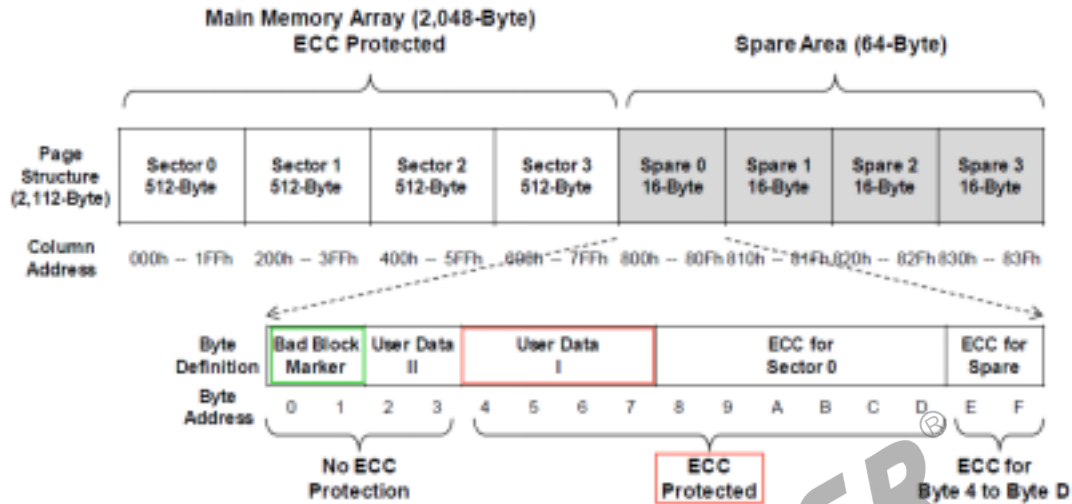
Main Memory Array (2,048-Byte)
ECC Protected

Spare Area (64-Byte)

Page Structure (2,112-Byte)

| Sector 0 512-Byte | Sector 1 512-Byte | Sector 2 512-Byte | Sector 3 512-Byte | Spare 0 16-Byte | Spare 1 16-Byte | Spare 2 16-Byte | Spare 3 16-Byte |
|---|---|---|---|---|---|---|---|

Column Address

000h -- 1FFh 200h -- 3FFh 400h -- 5FFh 600h -- 7FFh 800h -- 80Fh 810h -- 81Fh 820h -- 82Fh 830h -- 83Fh

| Byte Definition | Bad Block Marker | User Data II | User Data I | ECC for Sector 0 | ECC for Spare |
|---|---|---|---|---|---|

Byte Address 0 1 2 3 4 5 6 7 8 9 A B C D E F

No ECC Protection

ECC Protected

ECC for Byte 4 to Byte D